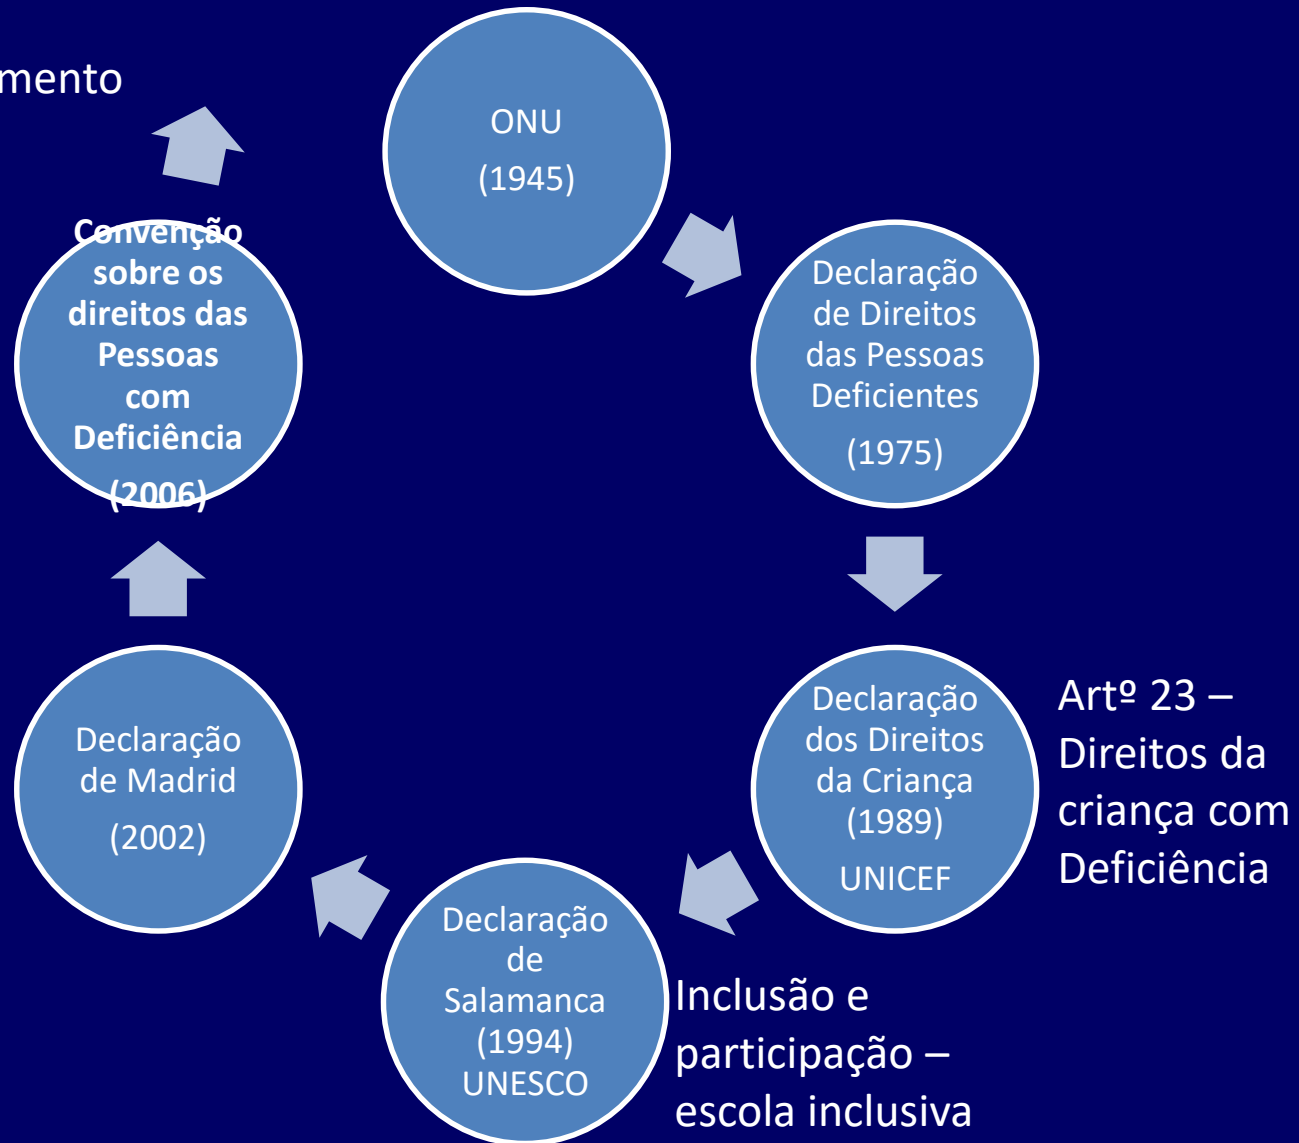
mento

ONU
(1945)

Declaração de Direitos das Pessoas Deficientes
(1975)

Declaração dos Direitos da Criança (1989)
UNICEF

Artº 23 – Direitos da criança com Deficiência

Declaração de Salamanca (1994)
UNESCO

Inclusão e participação – escola inclusiva

Declaração de Madrid
(2002)

Convenção sobre os direitos das Pessoas com Deficiência
(2006)